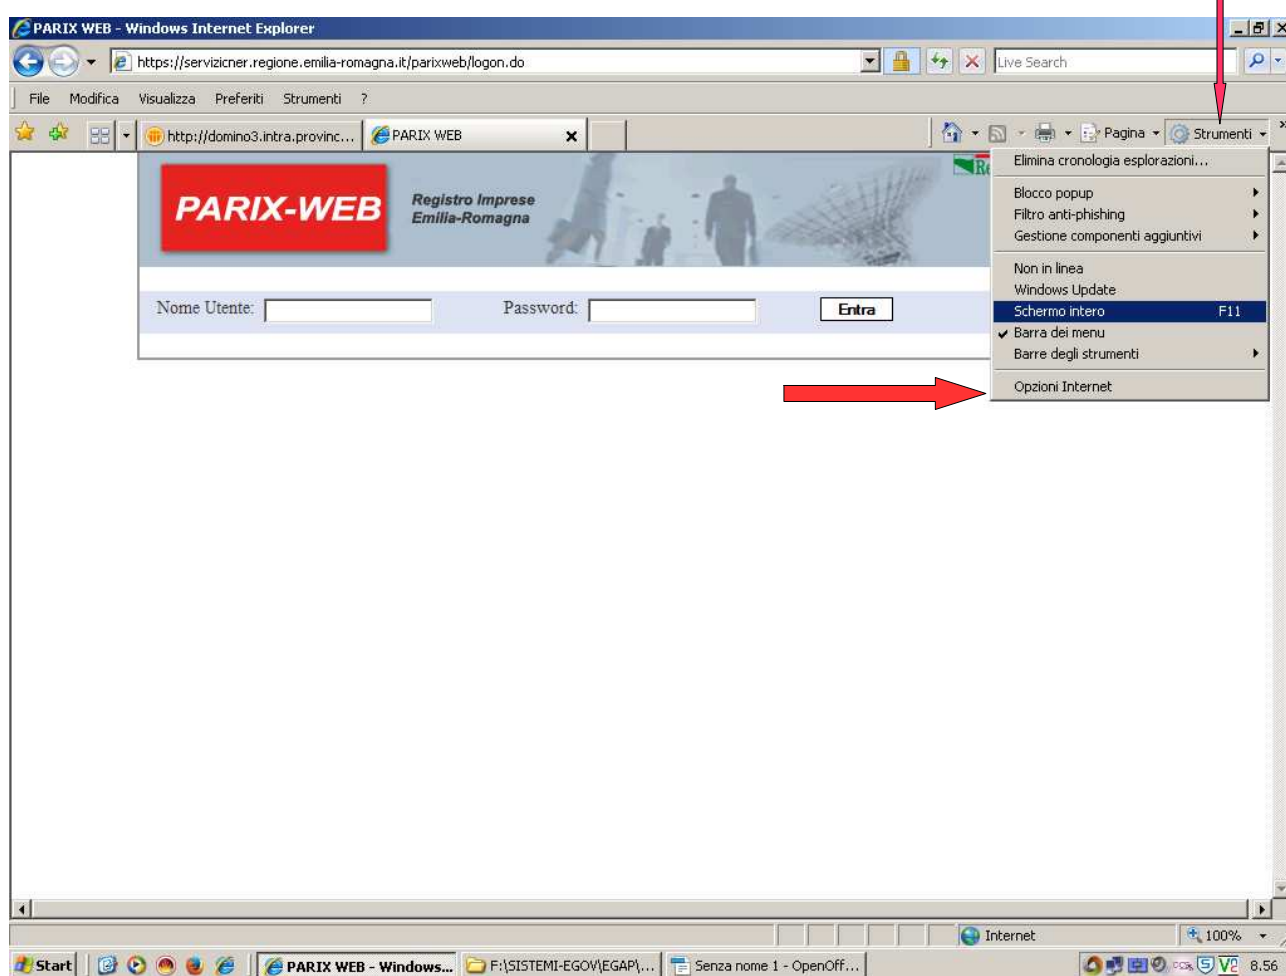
PARIX WEB - Windows Internet Explorer

https://servizicner.regione.emilia-romagna.it/parixweb/logon.do

Live Search

File Modifica Visualizza Preferiti Strumenti ?

http://domino3.intra.provinc... PARIX WEB

Pagina Strumenti

PARIX-WEB

Registro Imprese Emilia-Romagna

Nome Utente: Password: Entra

Elimina cronologia esplorazioni...
Blocco popup
Filtro anti-phishing
Gestione componenti aggiuntivi
Non in linea
Windows Update
Schermo intero F11
Barra dei menu
Barre degli strumenti
Opzioni Internet

Internet 100%

Start PARIX WEB - Windows... F:\SISTEMI-EGOV\EGAP\... Senza nome 1 - OpenOff... 8.56